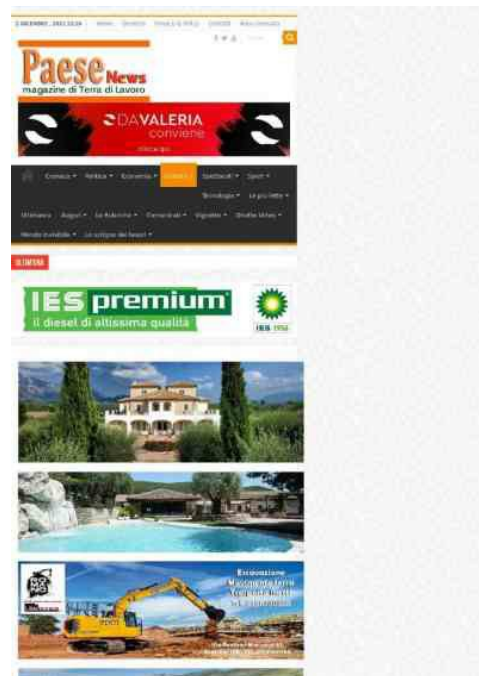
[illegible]

Paese News
magazine di Terra di Lavoro

DAVALERIA
conviene

Cronaca • Politica • Economia • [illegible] • Spettacoli • Sport • Tecnologia • Le più lette •
Ultimaora • Auguri • Le Rubriche • Democratici • Vignette • Dibattiti • Mondo invisibile • Le colpe dei fessi •

ULTIMORA

IES premium
il diesel di altissima qualità
IES

Escavazione
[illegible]